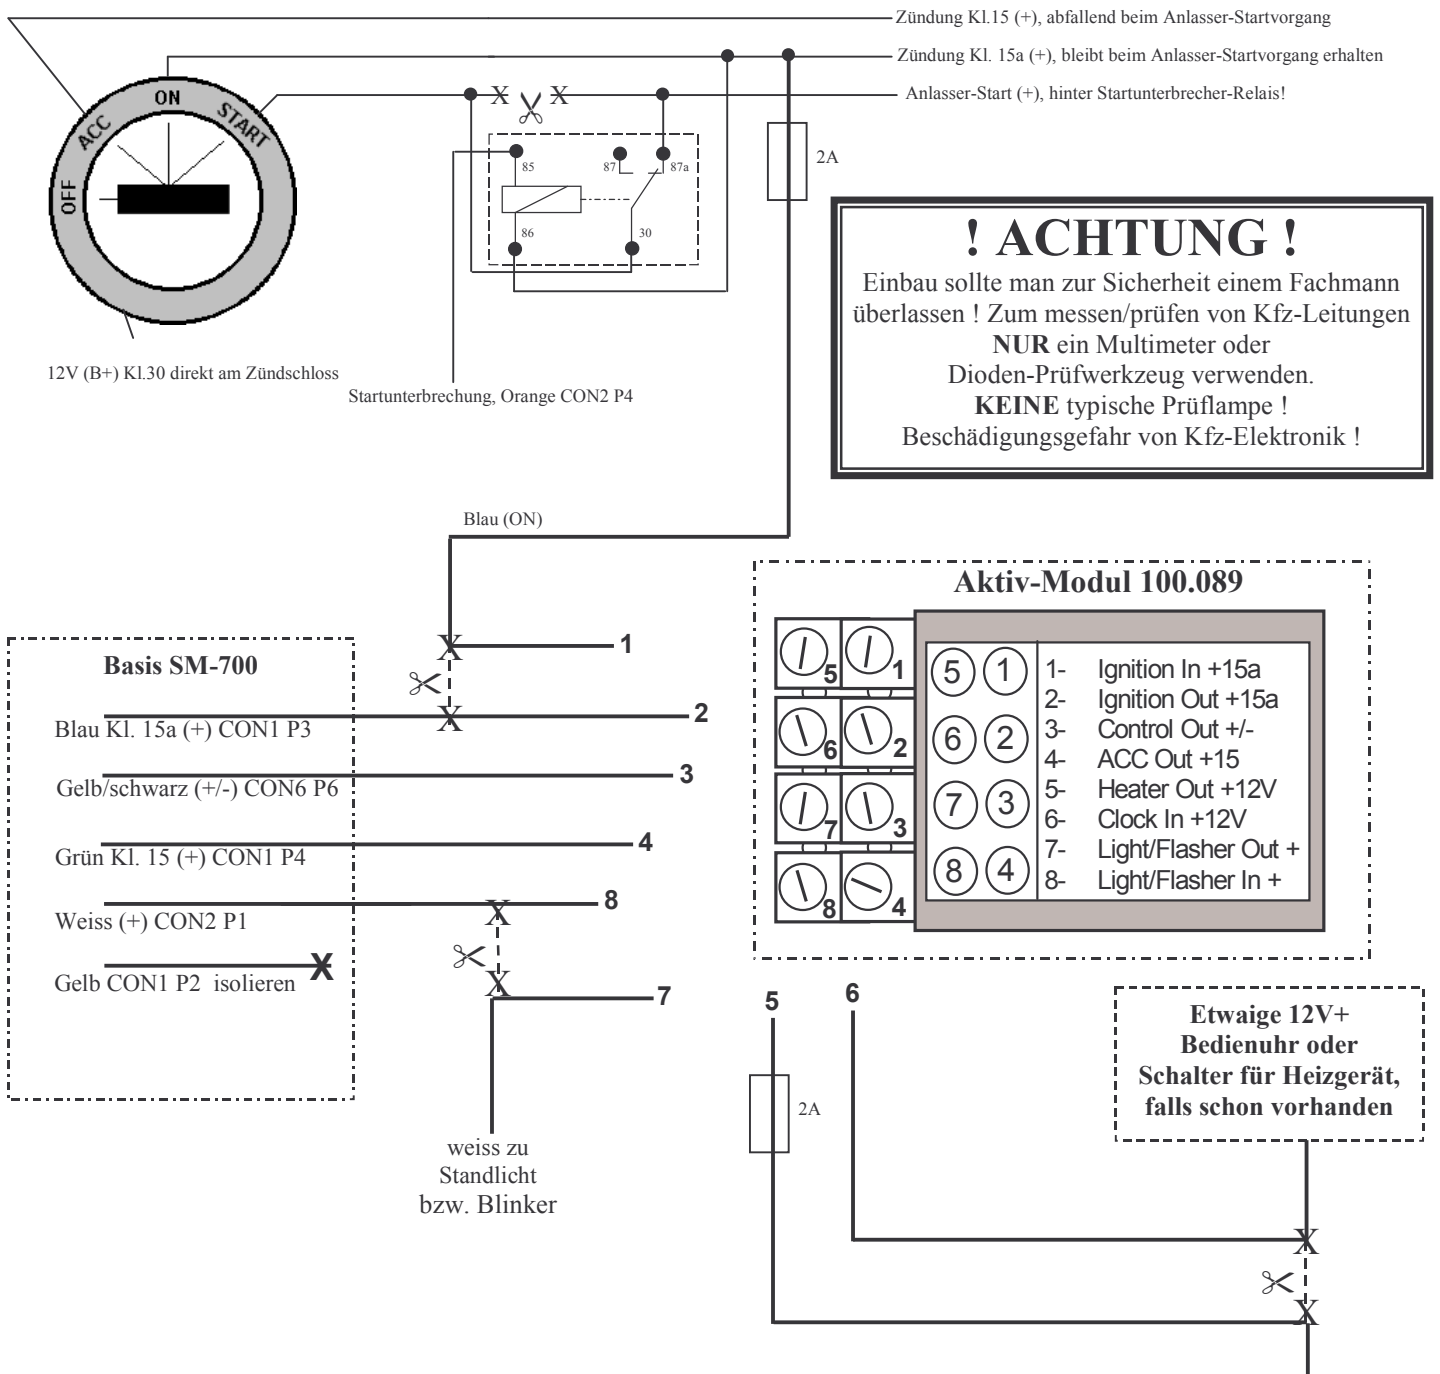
Zündung Kl.15 (+), abfallend beim Anlasser-Startvorgang
Zündung Kl. 15a (+), bleibt beim Anlasser-Startvorgang erhalten
Anlasser-Start (+), hinter Startunterbrecher-Relais!

ACC ON START OFF

X X

85 87 87a
86 30

2A

12V (B+) Kl.30 direkt am Zündschloss

Startunterbrechung, Orange CON2 P4

! ACHTUNG !
Einbau sollte man zur Sicherheit einem Fachmann überlassen ! Zum messen/prüfen von Kfz-Leitungen **NUR** ein Multimeter oder Dioden-Prüfwerkzeug verwenden. **KEINE** typische Prüflampe ! Beschädigungsgefahr von Kfz-Elektronik !

Blau (ON)

Aktiv-Modul 100.089

| | |
|---|---|
| 5 | 1 |
| 6 | 2 |
| 7 | 3 |
| 8 | 4 |

1- Ignition In +15a
2- Ignition Out +15a
3- Control Out +/-
4- ACC Out +15
5- Heater Out +12V
6- Clock In +12V
7- Light/Flasher Out +
8- Light/Flasher In +

Basis SM-700

X 1
Blau Kl. 15a (+) CON1 P3 X 2
Gelb/schwarz (+/-) CON6 P6 3
Grün Kl. 15 (+) CON1 P4 4
Weiss (+) CON2 P1 X 8
Gelb CON1 P2 isolieren X
X 7

weiss zu Standlicht bzw. Blinker

5 6

2A

Etwaige 12V+ Bedienuhr oder Schalter für Heizgerät, falls schon vorhanden

X
X